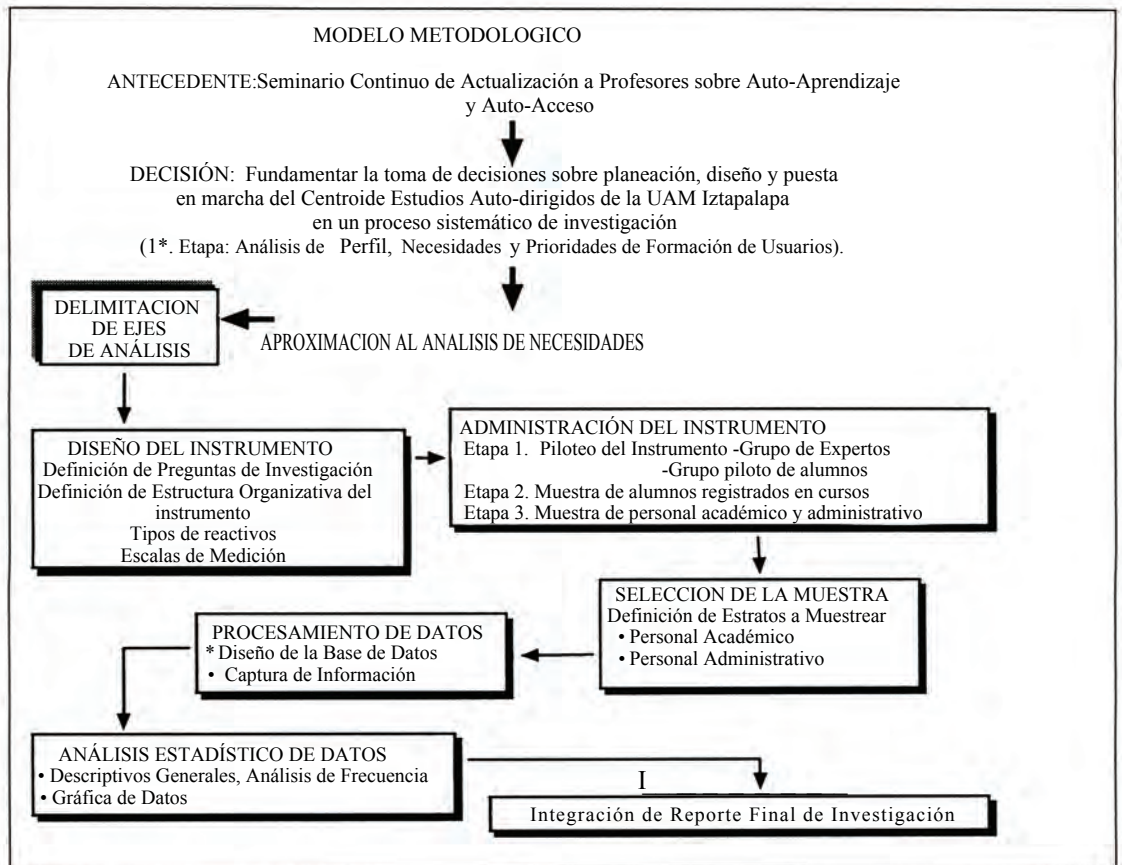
MODELO METODOLOGICO

ANTECEDENTE:Seminario Continuo de Actualización a Profesores sobre Auto-Aprendizaje y Auto-Acceso

DECISIÓN: Fundamentar la toma de decisiones sobre planeación, diseño y puesta en marcha del Centroide Estudios Auto-dirigidos de la UAM Iztapalapa en un proceso sistemático de investigación
(1*. Etapa: Análisis de Perfil, Necesidades y Prioridades de Formación de Usuarios).

DELIMITACION DE EJES DE ANÁLISIS

APROXIMACION AL ANALISIS DE NECESIDADES

DISEÑO DEL INSTRUMENTO
Definición de Preguntas de Investigación
Definición de Estructura Organizativa del instrumento
Tipos de reactivos
Escalas de Medición

ADMINISTRACIÓN DEL INSTRUMENTO
Etapa 1. Piloteo del Instrumento -Grupo de Expertos
-Grupo piloto de alumnos
Etapa 2. Muestra de alumnos registrados en cursos
Etapa 3. Muestra de personal académico y administrativo

SELECCION DE LA MUESTRA
Definición de Estratos a Muestrear
• Personal Académico
• Personal Administrativo

PROCESAMIENTO DE DATOS
* Diseño de la Base de Datos
• Captura de Información

ANÁLISIS ESTADÍSTICO DE DATOS
• Descriptivos Generales, Análisis de Frecuencia
• Gráfica de Datos

I

Integración de Reporte Final de Investigación